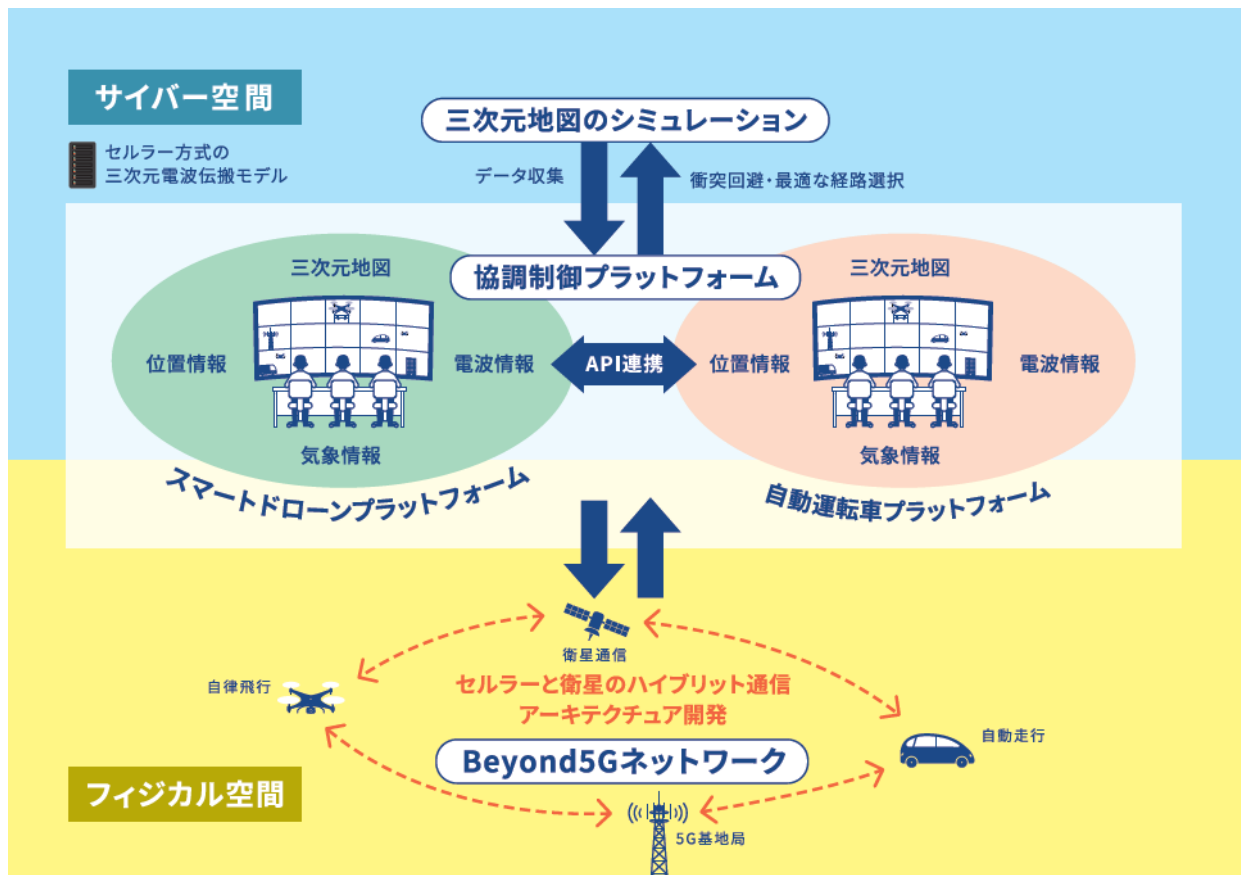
サイバー空間

セルラー方式の
三次元電波伝搬モデル

三次元地図のシミュレーション

データ収集

衝突回避・最適な経路選択

協調制御プラットフォーム

三次元地図

位置情報

電波情報

気象情報

API連携

三次元地図

位置情報

電波情報

気象情報

スマートドローンプラットフォーム

自動運転車プラットフォーム

衛星通信

自律飛行

セルラーと衛星のハイブリット通信
アーキテクチュア開発

自動走行

Beyond5Gネットワーク

フィジカル空間

5G基地局